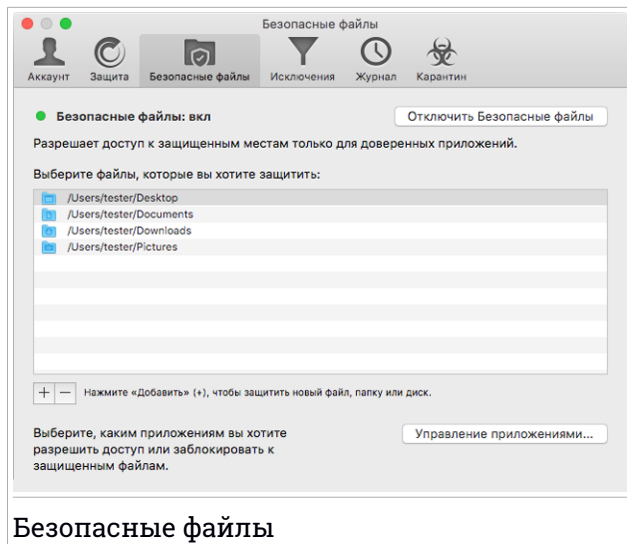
Безопасные файлы

Аккаунт Защита Безопасные файлы Исключения Журнал Карантин

Безопасные файлы: вкл

Отключить Безопасные файлы

Разрешает доступ к защищенным местам только для доверенных приложений.

Выберите файлы, которые вы хотите защитить:

/Users/tester/Desktop
/Users/tester/Documents
/Users/tester/Downloads
/Users/tester/Pictures

+ −

Нажмите «Добавить» (+), чтобы защитить новый файл, папку или диск.

Выберите, каким приложениям вы хотите разрешить доступ или заблокировать к защищенным файлам.

Управление приложениями...

Безопасные файлы